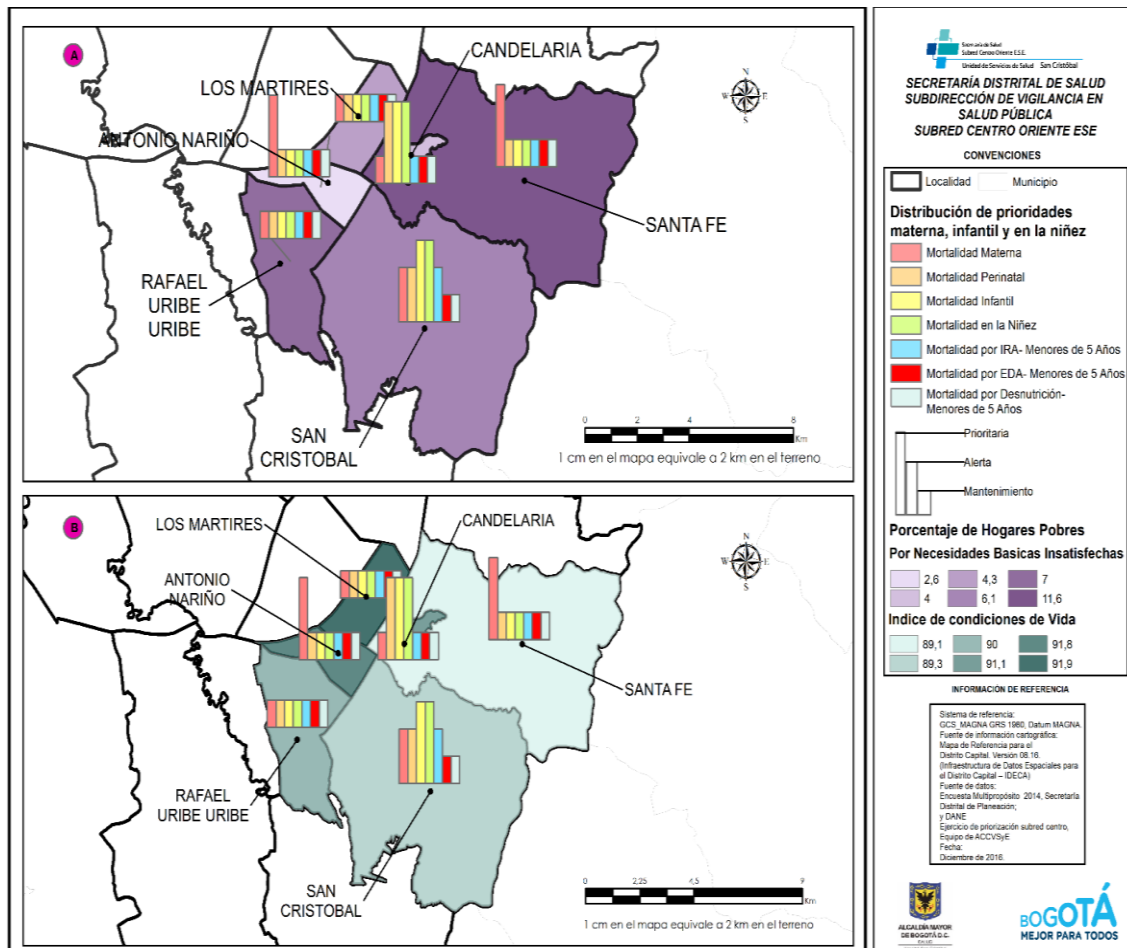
A

LOS MARTIRES

CANDELARIA

ANTONIO NARIÑO

SANTA FE

RAFAEL URIBE URIBE

SAN CRISTOBAL

0 2 4 8 Km

1 cm en el mapa equivale a 2 km en el terreno

B

LOS MARTIRES

CANDELARIA

ANTONIO NARIÑO

SANTA FE

RAFAEL URIBE URIBE

SAN CRISTOBAL

0 2,25 4,5 9 Km

1 cm en el mapa equivale a 2 km en el terreno

Secretaría de Salud Subred Centro Oriente E.S.E. Unidad de Servicios de Salud San Cristóbal

SECRETARÍA DISTRITAL DE SALUD
SUBDIRECCIÓN DE VIGILANCIA EN SALUD PÚBLICA
SUBRED CENTRO ORIENTE ESE

CONVENCIONES

Localidad Municipio

Distribución de prioridades materna, infantil y en la niñez

Mortalidad Materna
Mortalidad Perinatal
Mortalidad Infantil
Mortalidad en la Niñez
Mortalidad por IRA- Menores de 5 Años
Mortalidad por EDA- Menores de 5 Años
Mortalidad por Desnutrición- Menores de 5 Años

Prioritaria
Alerta
Mantenimiento

Porcentaje de Hogares Pobres
Por Necesidades Basicas Insatisfechas

| 2,6 | 4,3 | 7 |
|---|---|---|
| 4 | 6,1 | 11,6 |

Indice de condiciones de Vida

| 89,1 | 90 | 91,8 |
|---|---|---|
| 89,3 | 91,1 | 91,9 |

INFORMACIÓN DE REFERENCIA

Sistema de referencia:
GCS_MAGNA GRS 1980, Datum MAGNA
Fuente de información cartográfica:
Mapa de Referencia para el Distrito Capital. Versión 08.16.
(Infraestructura de Datos Espaciales para el Distrito Capital – IDECA)
Fuente de datos:
Encuesta Multipropósito 2014, Secretaría Distrital de Planeación;
y DANE
Ejercicio de priorización subred centro, Equipo de ACCVSyE
Fecha:
Diciembre de 2016.

ALCALDÍA MAYOR DE BOGOTÁ D.C.

BOGOTÁ MEJOR PARA TODOS